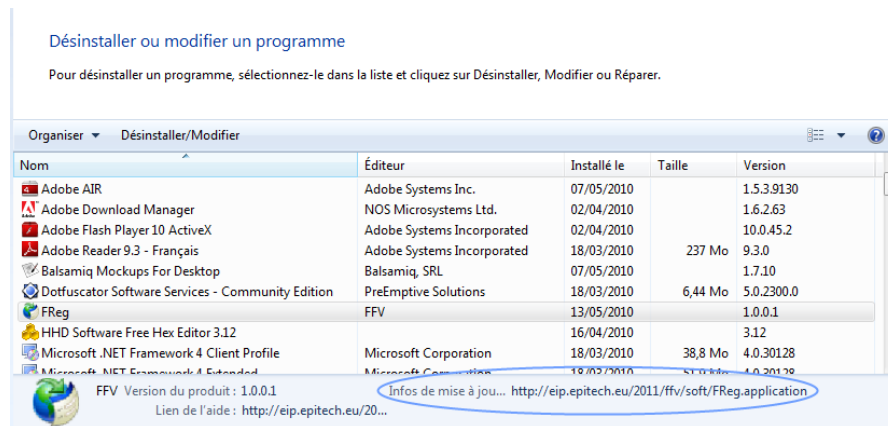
Désinstaller ou modifier un programme

Pour désinstaller un programme, sélectionnez-le dans la liste et cliquez sur Désinstaller, Modifier ou Réparer.

Organiser ▾ Désinstaller/Modifier

| Nom | Éditeur | Installé le | Taille | Version |
|---|---|---|---|---|
| Adobe AIR | Adobe Systems Inc. | 07/05/2010 | | 1.5.3.9130 |
| Adobe Download Manager | NOS Microsystems Ltd. | 02/04/2010 | | 1.6.2.63 |
| Adobe Flash Player 10 ActiveX | Adobe Systems Incorporated | 02/04/2010 | | 10.0.45.2 |
| Adobe Reader 9.3 - Français | Adobe Systems Incorporated | 18/03/2010 | 237 Mo | 9.3.0 |
| Balsamiq Mockups For Desktop | Balsamiq, SRL | 07/05/2010 | | 1.7.10 |
| Dotfuscator Software Services - Community Edition | PreEmptive Solutions | 18/03/2010 | 6,44 Mo | 5.0.2300.0 |
| FReg | FFV | 13/05/2010 | | 1.0.0.1 |
| HHD Software Free Hex Editor 3.12 | | 16/04/2010 | | 3.12 |
| Microsoft .NET Framework 4 Client Profile | Microsoft Corporation | 18/03/2010 | 38,8 Mo | 4.0.30128 |
| Microsoft .NET Framework 4 Extended | Microsoft Corporation | 18/03/2010 | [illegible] | 4.0.30128 |

FFV Version du produit : 1.0.0.1 Infos de mise à jou... http://eip.epitech.eu/2011/ffv/soft/FReg.application
Lien de l'aide : http://eip.epitech.eu/20...